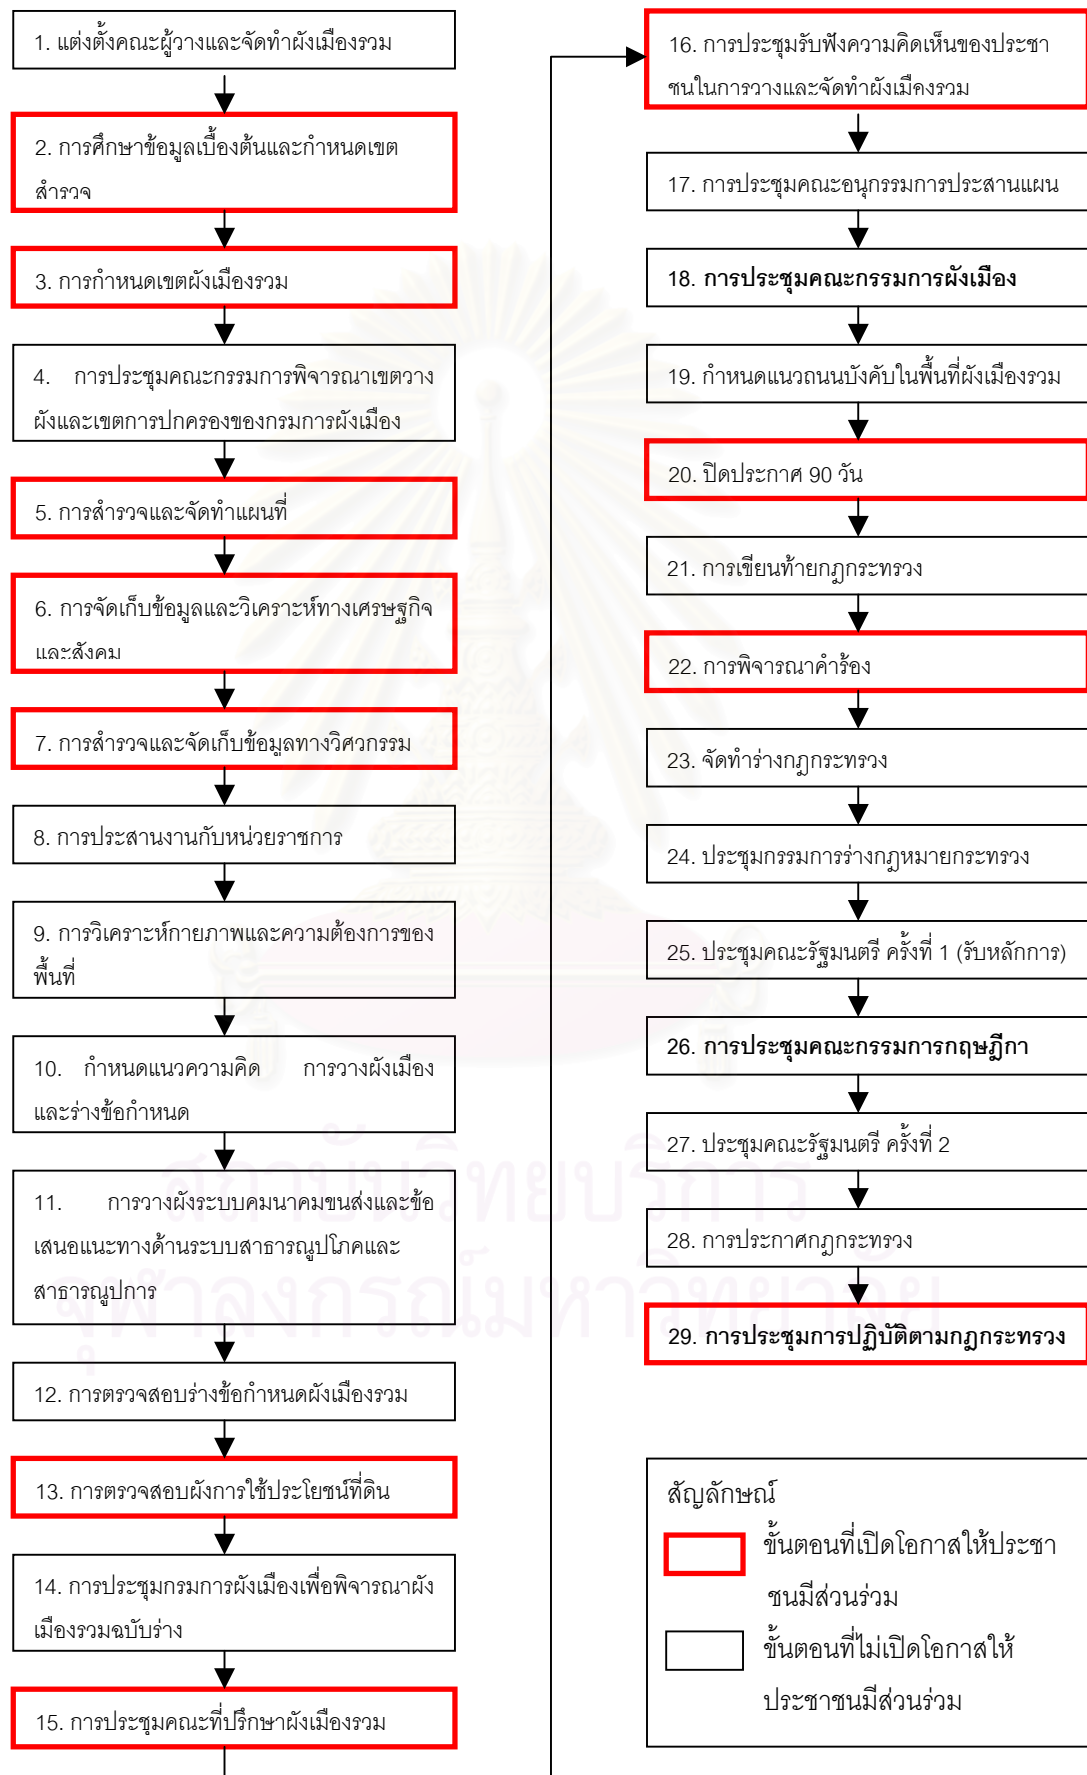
1. แต่งตั้งคณะผู้วางและจัดทำผังเมืองรวม

2. การศึกษาข้อมูลเบื้องต้นและกำหนดเขตสำรวจ

3. การกำหนดเขตผังเมืองรวม

4. การประชุมคณะกรรมการพิจารณาเขตวางผังและเขตการปกครองของกรมการผังเมือง

5. การสำรวจและจัดทำแผนที่

6. การจัดเก็บข้อมูลและวิเคราะห์ทางเศรษฐกิจและสังคม

7. การสำรวจและจัดเก็บข้อมูลทางวิศวกรรม

8. การประสานงานกับหน่วยราชการ

9. การวิเคราะห์กายภาพและความต้องการของพื้นที่

10. กำหนดแนวความคิด การวางผังเมืองและร่างข้อกำหนด

11. การวางผังระบบคมนาคมขนส่งและข้อเสนอแนะทางด้านระบบสาธารณูปโภคและสาธารณูปการ

12. การตรวจสอบร่างข้อกำหนดผังเมืองรวม

13. การตรวจสอบผังการใช้ประโยชน์ที่ดิน

14. การประชุมกรมการผังเมืองเพื่อพิจารณาผังเมืองรวมฉบับร่าง

15. การประชุมคณะที่ปรึกษาผังเมืองรวม

16. การประชุมรับฟังความคิดเห็นของประชาชนในการวางและจัดทำผังเมืงรวม

17. การประชุมคณะอนุกรรมการประสานแผน

18. การประชุมคณะกรรมการผังเมือง

19. กำหนดแนวถนนบังคับในพื้นที่ผังเมืองรวม

20. ปิดประกาศ 90 วัน

21. การเขียนท้ายกฎกระทรวง

22. การพิจารณาคำร้อง

23. จัดทำร่างกฎกระทรวง

24. ประชุมกรรมการร่างกฎหมายกระทรวง

25. ประชุมคณะรัฐมนตรี ครั้งที่ 1 (รับหลักการ)

26. การประชุมคณะกรรมการกฤษฎีกา

27. ประชุมคณะรัฐมนตรี ครั้งที่ 2

28. การประกาศกฎกระทรวง

29. การประชุมการปฏิบัติตามกฎกระทรวง

สัญลักษณ์
ขั้นตอนที่เปิดโอกาสให้ประชาชนมีส่วนร่วม
ขั้นตอนที่ไม่เปิดโอกาสให้ประชาชนมีส่วนร่วม